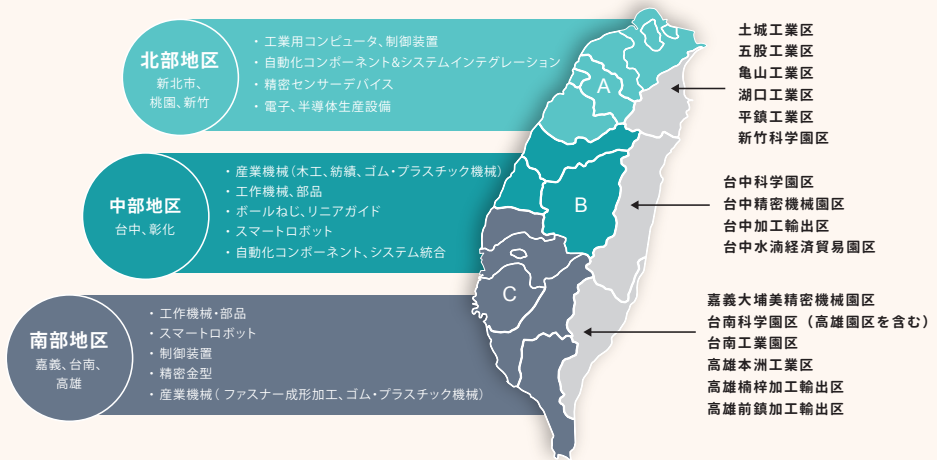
北部地区
新北市、桃園、新竹

・工業用コンピュータ、制御装置
・自動化コンポーネント&システムインテグレーション
・精密センサーデバイス
・電子、半導体生産設備

中部地区
台中、彰化

・産業機械（木工、紡績、ゴム・プラスチック機械）
・工作機械、部品
・ボールねじ、リニアガイド
・スマートロボット
・自動化コンポーネント、システム統合

南部地区
嘉義、台南、高雄

・工作機械・部品
・スマートロボット
・制御装置
・精密金型
・産業機械（ファスナー成形加工、ゴム・プラスチック機械）

A

B

C

土城工業区
五股工業区
亀山工業区
湖口工業区
平鎮工業区
新竹科学園区

台中科学園区
台中精密機械園区
台中加工輸出区
台中水湳経済貿易園区

嘉義大埔美精密機械園区
台南科学園区（高雄園区を含む）
台南工業園区
高雄本洲工業区
高雄楠梓加工輸出区
高雄前鎮加工輸出区